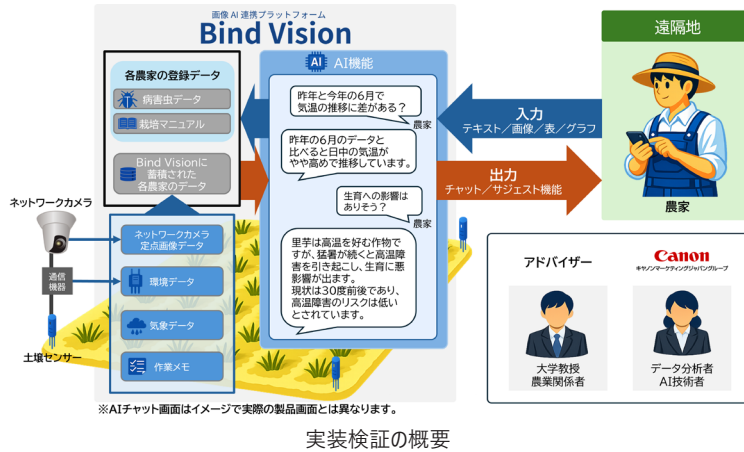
画像AI連携プラットフォーム
Bind Vision

各農家の登録データ
病害虫データ
栽培マニュアル
Bind Visionに蓄積された各農家のデータ

AI AI機能
昨年と今年の6月で気温の推移に差がある？
農家
昨年の6月のデータと比べると日中の気温がやや高めで推移しています。
生育への影響はありそう？
農家
里芋は高温を好む作物ですが、猛暑が続くと高温障害を引き起こし、生育に悪影響が出ます。現状は30度前後であり、高温障害のリスクは低いとされています。

入力
テキスト／画像／表／グラフ
出力
チャット／サジェスト機能

遠隔地
農家

ネットワークカメラ
通信機器
土壌センサー

ネットワークカメラ定点画像データ
環境データ
気象データ
作業メモ

アドバイザー
Canon
キヤノンマーケティングジャパングループ
大学教授
農業関係者
データ分析者
AI技術者

※AIチャット画面はイメージで実際の製品画面とは異なります。

実装検証の概要